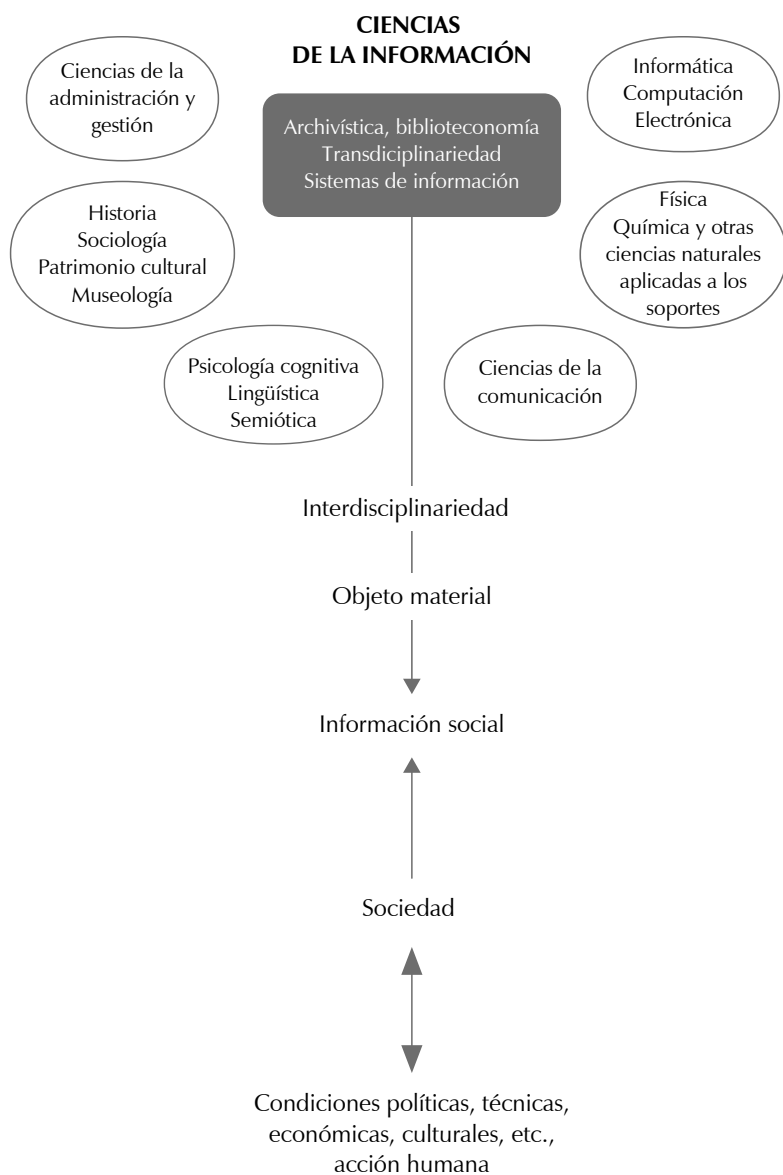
CIENCIAS
DE LA INFORMACIÓN

Ciencias de la administración y gestión

Informática
Computación
Electrónica

Archivística, biblioteconomía
Transdisciplinariedad
Sistemas de información

Historia
Sociología
Patrimonio cultural
Museología

Física
Química y otras ciencias naturales aplicadas a los soportes

Psicología cognitiva
Lingüística
Semiótica

Ciencias de la comunicación

Interdisciplinariedad

Objeto material

Información social

Sociedad

Condiciones políticas, técnicas, económicas, culturales, etc., acción humana